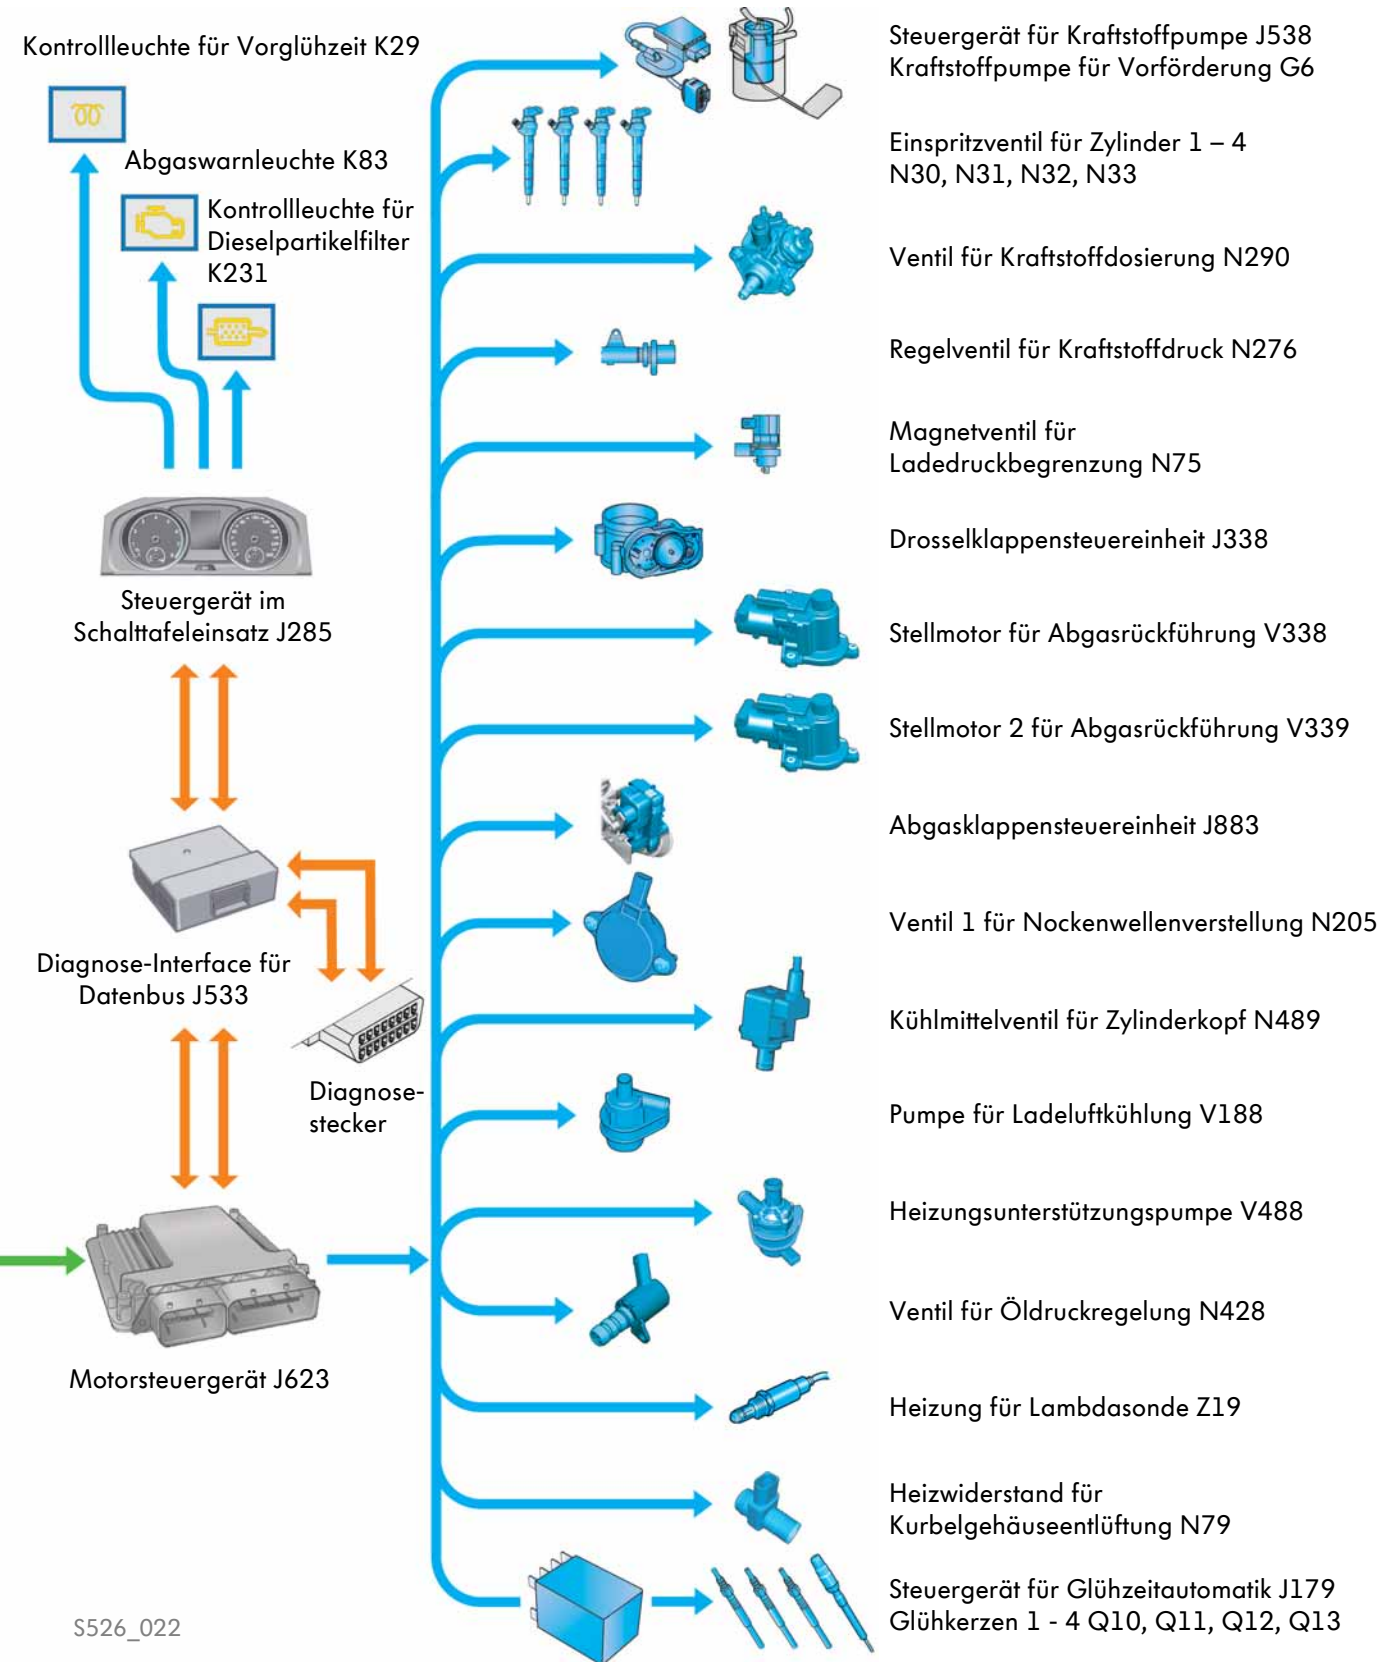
Kontrollleuchte für Vorglühzeit K29

Abgaswarnleuchte K83

Kontrollleuchte für Dieselpartikelfilter K231

Steuergerät im Schalttafeleinsatz J285

Diagnose-Interface für Datenbus J533

Diagnosestecker

Motorsteuergerät J623

S526_022

Steuergerät für Kraftstoffpumpe J538
Kraftstoffpumpe für Vorförderung G6

Einspritzventil für Zylinder 1 – 4
N30, N31, N32, N33

Ventil für Kraftstoffdosierung N290

Regelventil für Kraftstoffdruck N276

Magnetventil für Ladedruckbegrenzung N75

Drosselklappensteuereinheit J338

Stellmotor für Abgasrückführung V338

Stellmotor 2 für Abgasrückführung V339

Abgasklappensteuereinheit J883

Ventil 1 für Nockenwellenverstellung N205

Kühlmittelventil für Zylinderkopf N489

Pumpe für Ladeluftkühlung V188

Heizungsunterstützungspumpe V488

Ventil für Öldruckregelung N428

Heizung für Lambdasonde Z19

Heizwiderstand für Kurbelgehäuseentlüftung N79

Steuergerät für Glühzeitautomatik J179
Glühkerzen 1 - 4 Q10, Q11, Q12, Q13